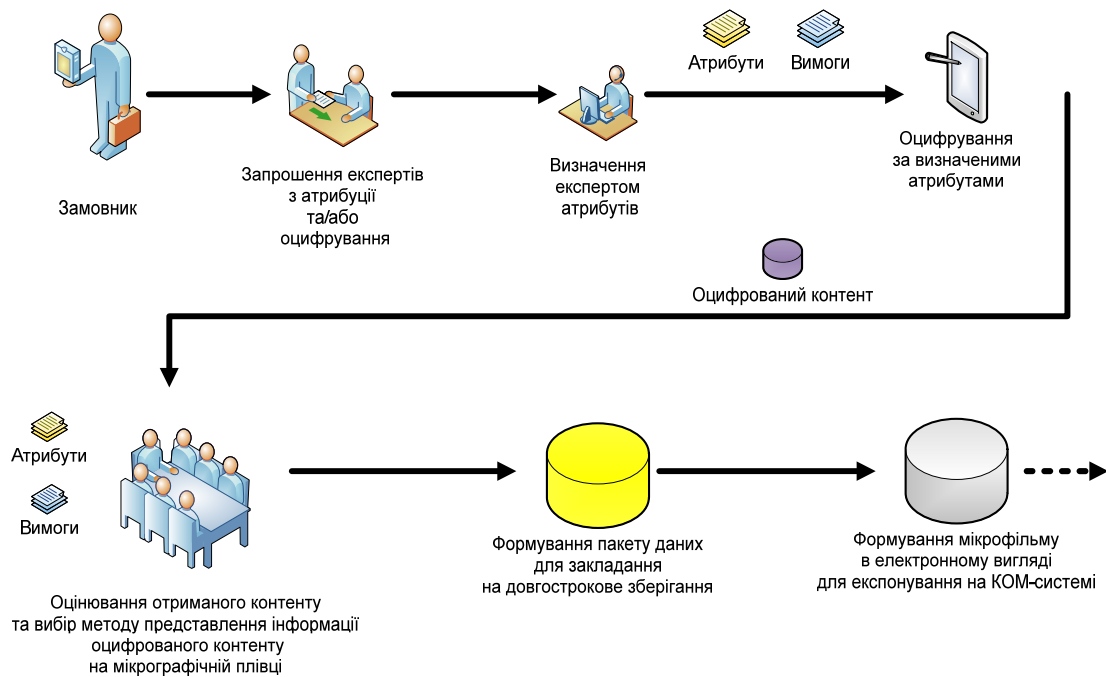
Замовник

Запрошення експертів з атрибуції та/або оцифрування

Визначення експертом атрибутів

Атрибути

Вимоги

Оцифрування за визначеними атрибутами

Оцифрований контент

Атрибути

Вимоги

Оцінювання отриманого контенту та вибір методу представлення інформації оцифрованого контенту на мікрографічній плівці

Формування пакету даних для закладання на довгострокове зберігання

Формування мікрофільму в електронному вигляді для експонування на КОМ-системі